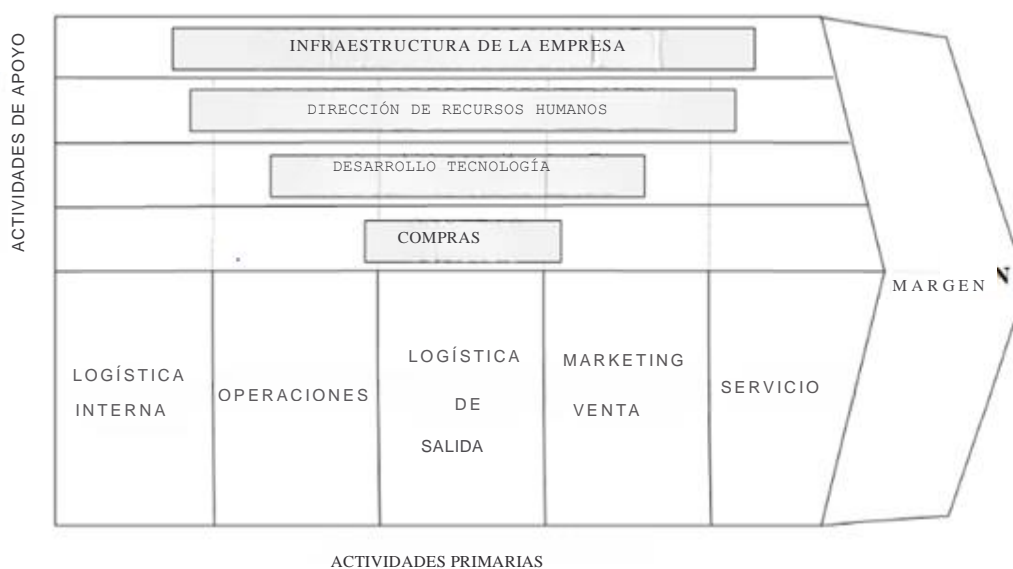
ACTIVIDADES DE APOYO

INFRAESTRUCTURA DE LA EMPRESA

DIRECCIÓN DE RECURSOS HUMANOS

DESARROLLO TECNOLOGÍA

COMPRAS

MARGEN

LOGÍSTICA INTERNA

OPERACIONES

LOGÍSTICA DE SALIDA

MARKETING VENTA

SERVICIO

ACTIVIDADES PRIMARIAS